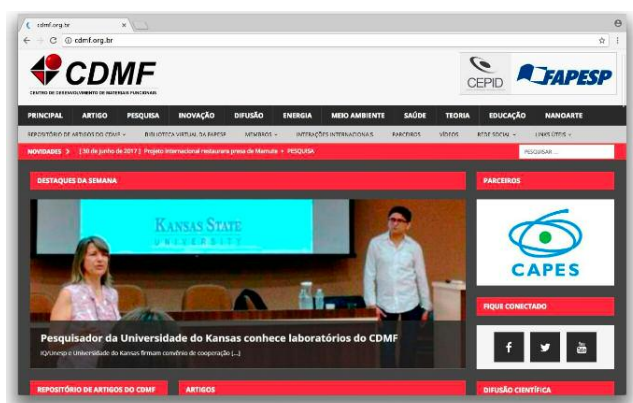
cdmf.org.br ×

cdmf.org.br

CDMF
CENTRO DE DESENVOLVIMENTO DE MATERIAIS FUNCIONAIS

CEPID FAPESP

PRINCIPAL ARTIGO PESQUISA INOVAÇÃO DIFUSÃO ENERGIA MEIO AMBIENTE SAÚDE TEORIA EDUCAÇÃO NANOARTE

REPOSITÓRIO DE ARTIGOS DO CDMF BIBLIOTECA VIRTUAL DA FAPESP MEMBROS INTERAÇÕES INTERNACIONAIS PARCEIROS VÍDEOS REDE SOCIAL LINKS ÚTEIS

NOVIDADES > [30 de junho de 2017] Projeto internacional restaurará prensa de Mamute » PESQUISA

PESQUISAR ...

DESTAQUES DA SEMANA

KANSAS STATE UNIVERSITY

Pesquisador da Universidade do Kansas conhece laboratórios do CDMF
IQ/Unesp e Universidade do Kansas firmam convênio de cooperação [...]

PARCEIROS

CAPES

FIQUE CONECTADO

REPOSITÓRIO DE ARTIGOS DO CDMF

ARTIGOS

DIFUSÃO CIENTÍFICA